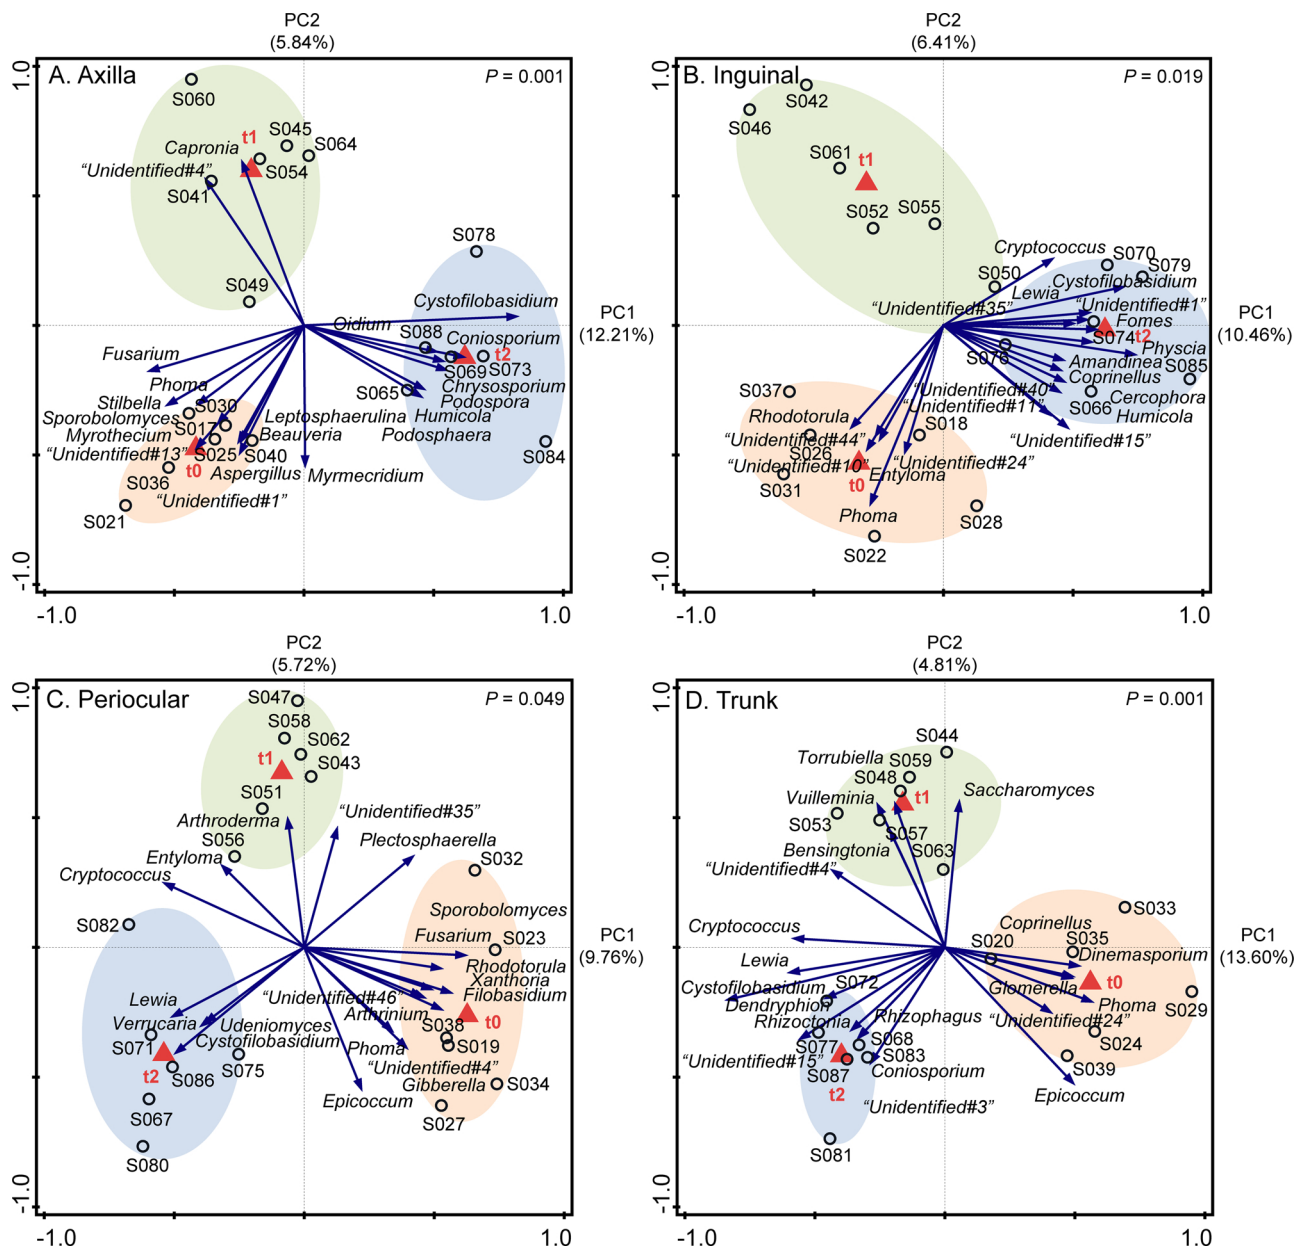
PC2
(5.84%)

A. Axilla

$P$ = 0.001

1.0

S060

S045

Capronia t1

S064

"Unidentified#4"

S054

S041

S078

S049

Cystofilobasidium

PC1
(12.21%)

Oidium

S088

Coniosporium

Fusarium

S069

t2

S073

Chrysosporium

Phoma

S065

Podospora

Stilbella

S030

Leptosphaerulina

Humicola

Sporobolomyces

S017

Beauveria

Podosphaera

Myrothecium

"Unidentified#13"

S025

S040

t0

S084

S036

Aspergillus

Myrmecridium

"Unidentified#1"

S021

-1.0

-1.0

1.0

PC2
(6.41%)

B. Inguinal

$P$ = 0.019

1.0

S042

S046

S061 t1

S052

S055

Cryptococcus

S070

S079

S050

Cystofilobasidium

Lewia

"Unidentified#35"

"Unidentified#1"

PC1
(10.46%)

Fomes

S074 t2

Physcia

S076

Amandinea

S085

S037

"Unidentified#40"

Coprinellus

"Unidentified#11"

Cercophora

Rhodotorula

S066

Humicola

S018

"Unidentified#44"

"Unidentified#15"

S026

"Unidentified#10"

"Unidentified#24"

Entyloma

S031

t0

Phoma

S028

S022

-1.0

-1.0

1.0

PC2
(5.72%)

C. Periocular

$P$ = 0.049

1.0

S047

S058

S062

t1

S043

S051

"Unidentified#35"

Arthroderma

Plectosphaerella

S056

Entyloma

S032

Cryptococcus

Sporobolomyces

S082

PC1
(9.76%)

Fusarium

S023

Rhodotorula

Xanthoria

Filobasidium

"Unidentified#46"

Lewia

Arthrinium

t0

Verrucaria

Udeniomyces

S038

S071

Cystofilobasidium

S019

Phoma

t2

S086

S075

"Unidentified#4"

Gibberella

S034

Epicoccum

S067

S027

S080

-1.0

-1.0

1.0

PC2
(4.81%)

D. Trunk

$P$ = 0.001

1.0

S044

Torrubiella

S059

S048

Vuilleminia

t1

Saccharomyces

S053

S057

Bensingtonia

S063

"Unidentified#4"

S033

Coprinellus

Cryptococcus

S035

PC1
(13.60%)

S020

Dinemasporium

Lewia

t0

S072

Glomerella

Cystofilobasidium

S029

Phoma

Dendryphion

Rhizophagus

"Unidentified#24"

Rhizoctonia

S068

S024

"Unidentified#15"

S077

S083

S087

Coniosporium

S039

t2

Epicoccum

"Unidentified#3"

S081

-1.0

-1.0

1.0